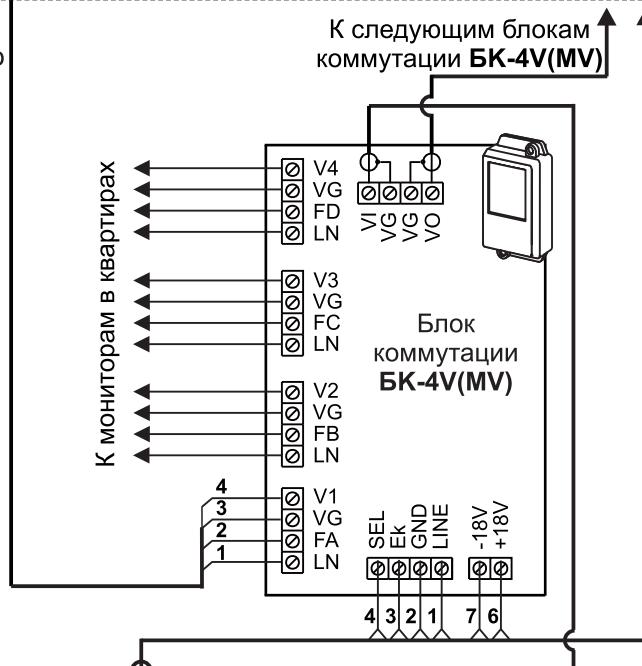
К следующим блокам коммутации **БК-4V(MV)**

К мониторам в квартирах

V4
VG
FD
LN

V3
VG
FC
LN

V2
VG
FB
LN

4
3
2
1

V1
VG
FA
LN

VI
VG
VG
VO

Блок коммутации **БК-4V(MV)**

SEL
Ek
GND
LINE

-18V
+18V

4 3 2 1

7 6